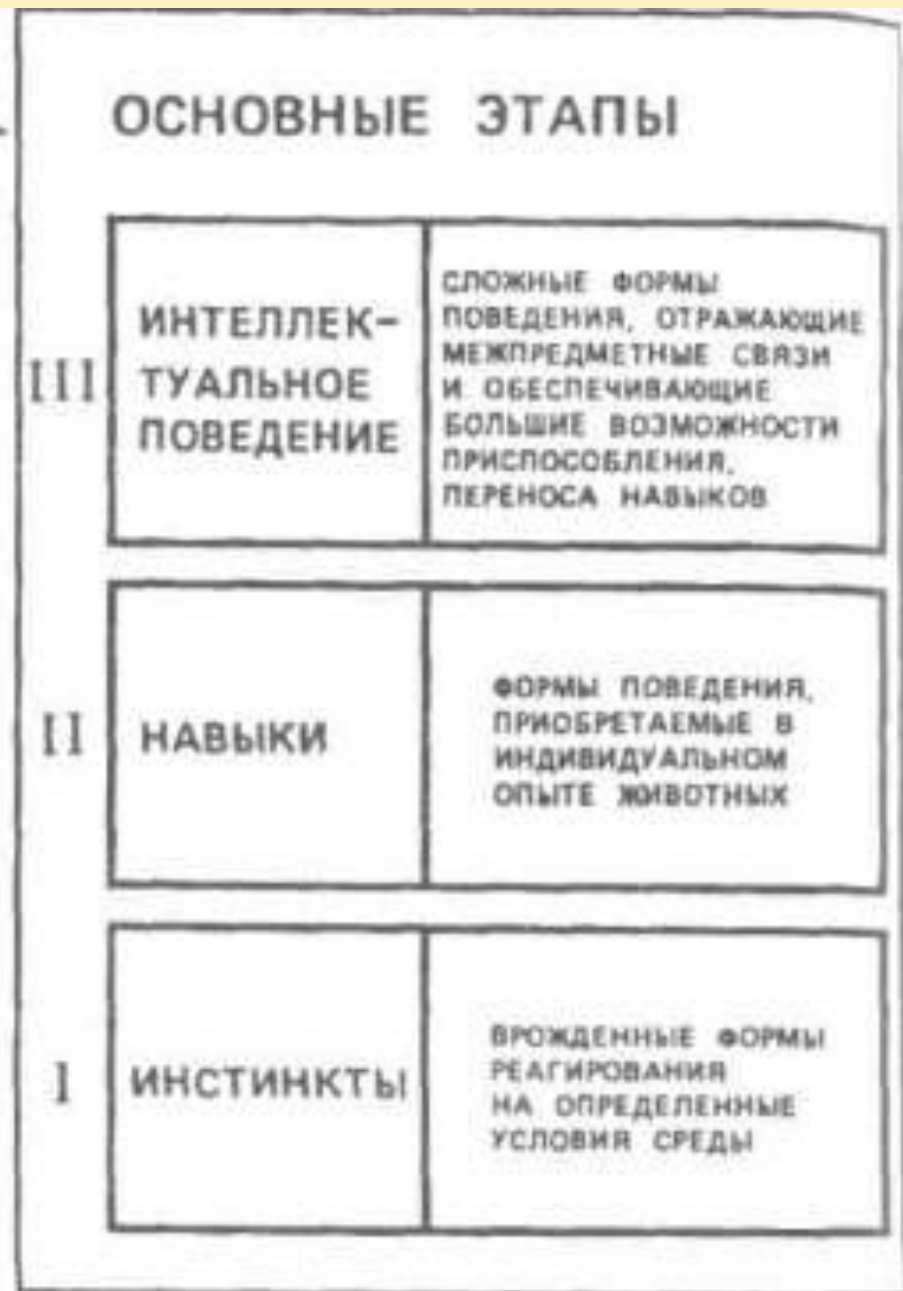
ОСНОВНЫЕ ЭТАПЫ

| | | |
|---|---|---|
| III | ИНТЕЛЛЕКТУАЛЬНОЕ ПОВЕДЕНИЕ | СЛОЖНЫЕ ФОРМЫ ПОВЕДЕНИЯ, ОТРАЖАЮЩИЕ МЕЖПРЕДМЕТНЫЕ СВЯЗИ И ОБЕСПЕЧИВАЮЩИЕ БОЛЬШИЕ ВОЗМОЖНОСТИ ПРИСПОСОБЛЕНИЯ, ПЕРЕНОСА НАВЫКОВ |
| II | НАВЫКИ | ФОРМЫ ПОВЕДЕНИЯ, ПРИОБРЕТАЕМЫЕ В ИНДИВИДУАЛЬНОМ ОПЫТЕ ЖИВОТНЫХ |
| I | ИНСТИНКТЫ | ВРОЖДЕННЫЕ ФОРМЫ РЕАГИРОВАНИЯ НА ОПРЕДЕЛЕННЫЕ УСЛОВИЯ СРЕДЫ |